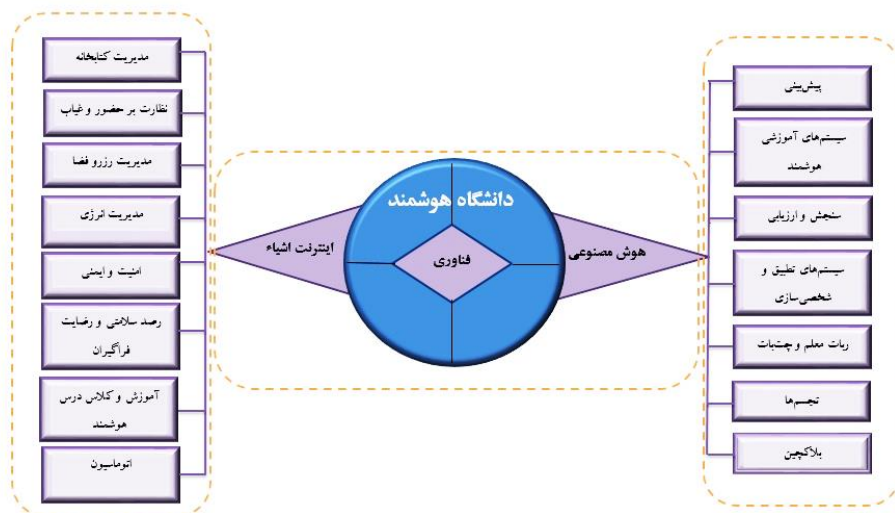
دانشگاه هوشمند

فناوری

اینترنت اشیاء

هوش مصنوعی

مدیریت کتابخانه

نظارت بر حضور و غیاب

مدیریت رزرو فضا

مدیریت انرژی

امنیت و ایمنی

رصد سلامتی و رضایت فراگیران

آموزش و کلاس درس هوشمند

اتوماسیون

پیش‌بینی

سیستم‌های آموزشی هوشمند

سنجش و ارزیابی

سیستم‌های تطبیق و شخصی‌سازی

ربات معلم و چت‌بات

تجسم‌ها

بلاکچین